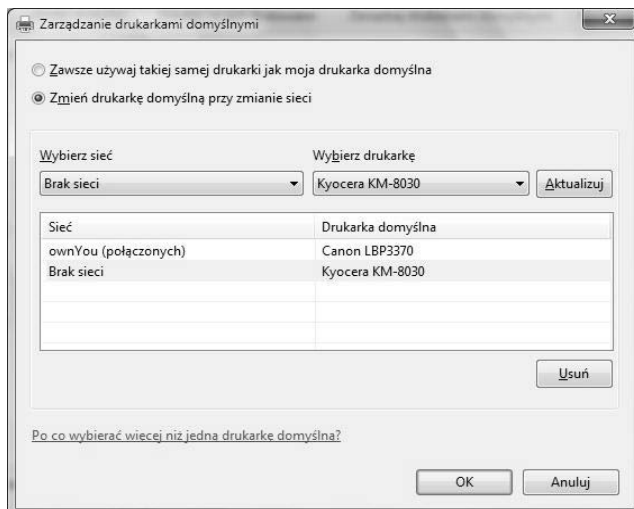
Zarządzanie drukarkami domyślnymi

Zawsze używaj takiej samej drukarki jak moja drukarka domyślna

Zmień drukarkę domyślną przy zmianie sieci

Wybierz sieć

Brak sieci

Wybierz drukarkę

Kyocera KM-8030

Aktualizuj

| Sieć | Drukarka domyślna |
|---|---|
| ownYou (połączonych) | Canon LBP3370 |
| Brak sieci | Kyocera KM-8030 |

Usuń

Po co wybierać więcej niż jedną drukarkę domyślną?

OK

Anuluj